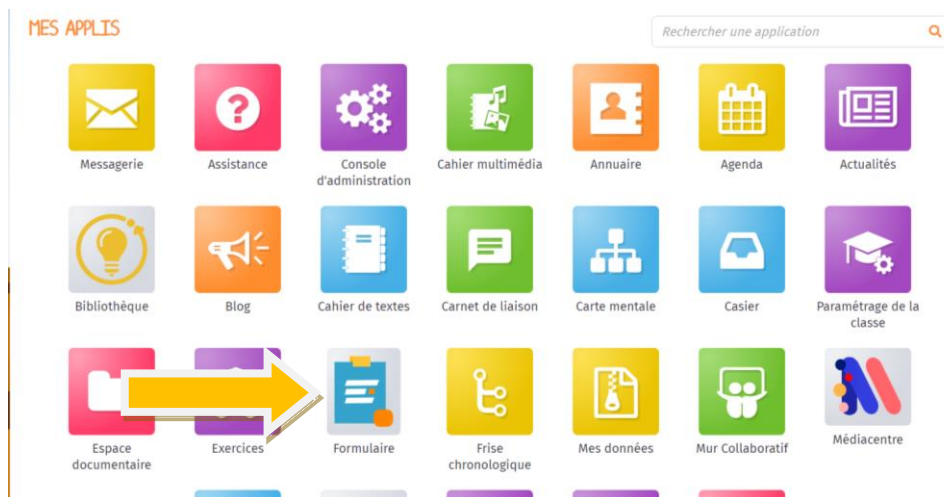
MES APPLIS

Rechercher une application

Messagerie
Assistance
Console d'administration
Cahier multimédia
Annuaire
Agenda
Actualités

Bibliothèque
Blog
Cahier de textes
Carnet de liaison
Carte mentale
Casier
Paramétrage de la classe

Espace documentaire
Exercices
Formulaire
Frise chronologique
Mes données
Mur Collaboratif
Médiacentre